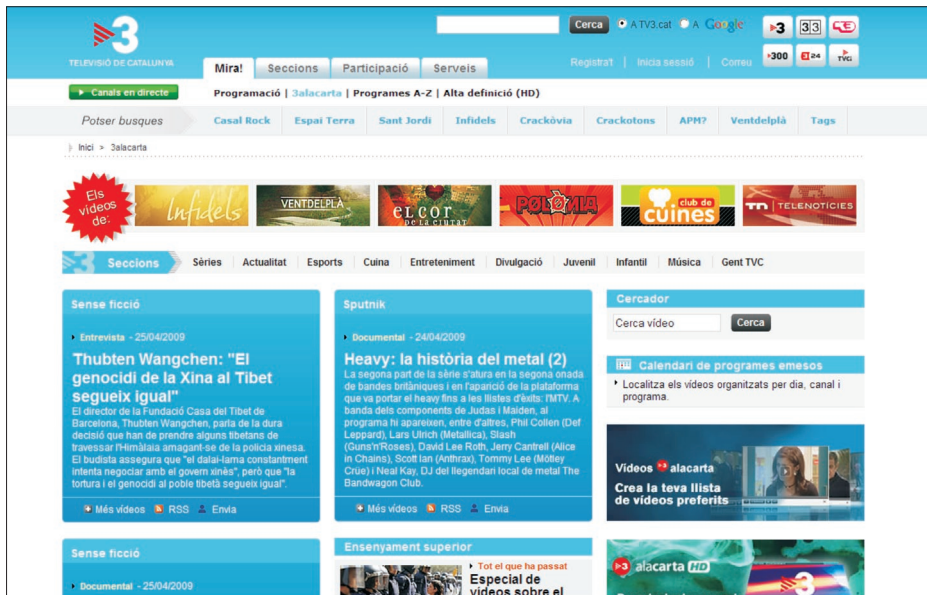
TELEVISIÓ DE CATALUNYA

Cerca A TV3.cat A Google

Mira! Seccions Participació Serveis

Registra't Inicia sessió Correu

Canals en directe

Programació | 3alacarta | Programes A-Z | Alta definició (HD)

Potser busques Casal Rock Espai Terra Sant Jordi Infidels Crackòvia Crackotons APM? Ventdelplà Tags

Inici > 3alacarta

Els vídeos de:

Infidels VENTDELPLÀ el cor de la ciutat PØLØNIA club de cuines TELENOTÍCIES

Seccions Sèries Actualitat Esports Cuina Entreteniment Divulgació Juvenil Infantil Música Gent TVC

Sense ficció

Entrevista - 25/04/2009

Thubten Wangchen: "El genocidi de la Xina al Tibet segueix igual"

El director de la Fundació Casa del Tibet de Barcelona, Thubten Wangchen, parla de la dura decisió que han de prendre alguns tibetans de travessar l'Himàlaia amagant-se de la policia xinesa. El budista assegura que "el dalai-lama constantment intenta negociar amb el govern xinès", però que "la tortura i el genocidi al poble tibetà segueix igual".

Més vídeos RSS Envia

Sputnik

Documental - 24/04/2009

Heavy: la història del metal (2)

La segona part de la sèrie s'atura en la segona onada de bandes britàniques i en l'aparició de la plataforma que va portar el heavy fins a les llistes d'èxits: l'MTV. A banda dels components de Judas i Maiden, al programa hi apareixen, entre d'altres, Phil Collen (Def Leppard), Lars Ulrich (Metallica), Slash (Guns'n'Roses), David Lee Roth, Jerry Cantrell (Alice in Chains), Scott Ian (Anthrax), Tommy Lee (Mötley Crüe) i Neal Kay, DJ del llegendari local de metal The Bandwagon Club.

Més vídeos RSS Envia

Cercador

Cerca vídeo Cerca

Calendari de programes emesos

Localitza els vídeos organitzats per dia, canal i programa.

Vídeos alacarta

Crea la teva llista de vídeos preferits

Sense ficció

Documental - 25/04/2009

Ensenyament superior

Tot el que ha passat

Especial de vídeos sobre el

alacarta HD